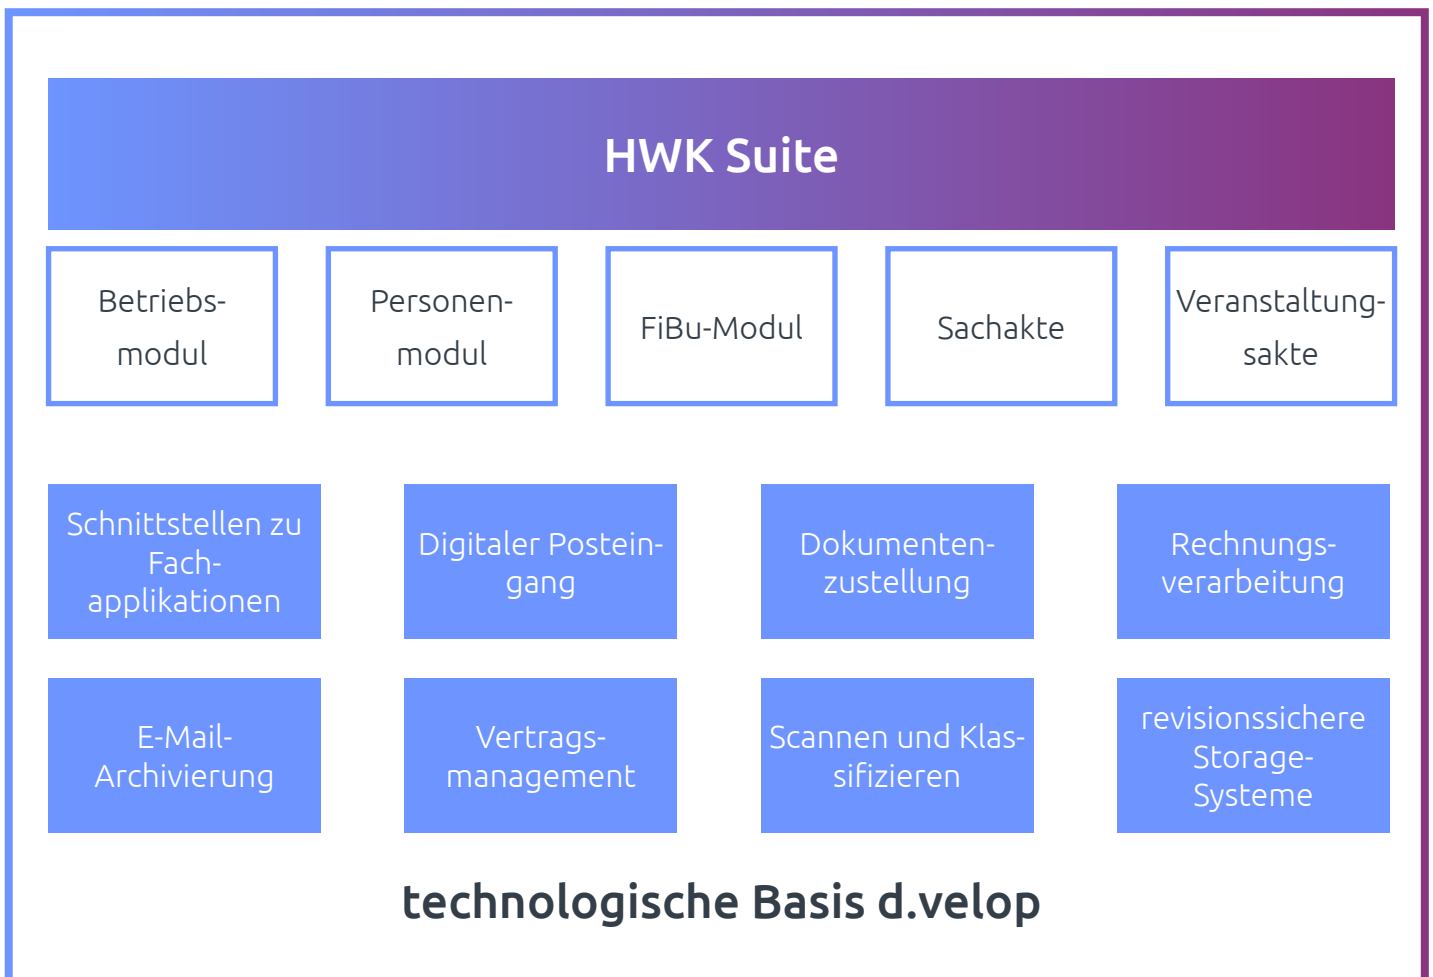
HWK Suite

Betriebsmodul

Personenmodul

FiBu-Modul

Sachakte

Veranstaltungsakte

Schnittstellen zu Fachapplikationen

Digitaler Posteingang

Dokumentenzustellung

Rechnungsverarbeitung

E-Mail-Archivierung

Vertragsmanagement

Scannen und Klassifizieren

revisionssichere Storage-Systeme

technologische Basis d.velop